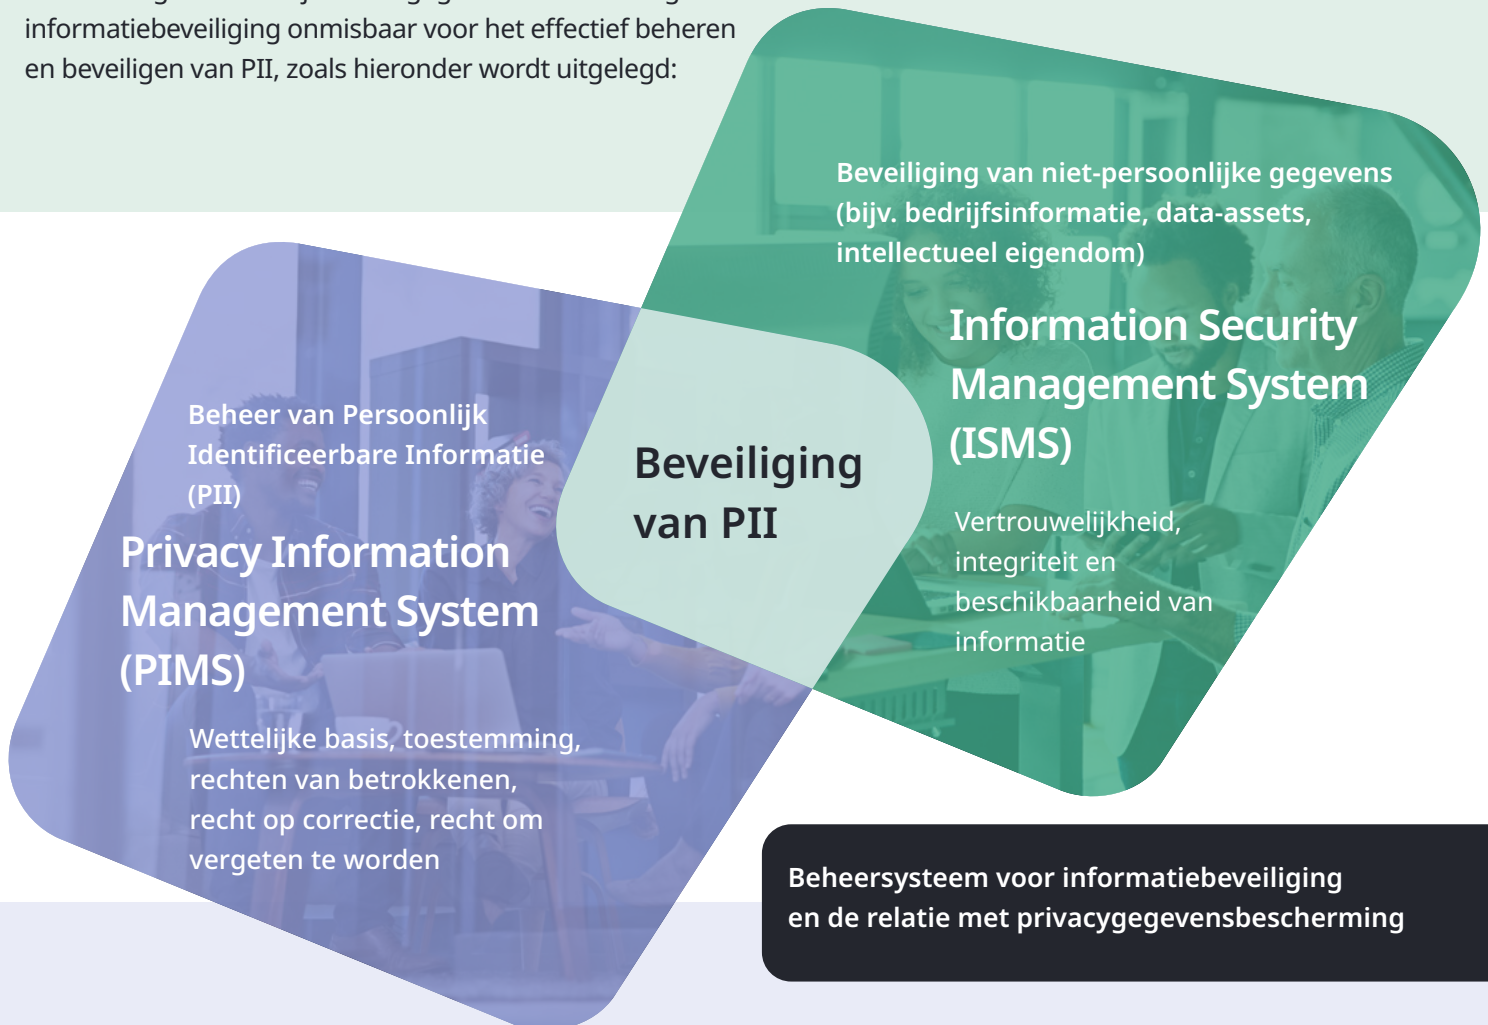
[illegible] informatiebeveiliging onmisbaar voor het effectief beheren en beveiligen van PII, zoals hieronder wordt uitgelegd:

Beveiliging van niet-persoonlijke gegevens (bijv. bedrijfsinformatie, data-assets, intellectueel eigendom)

Information Security Management System (ISMS)

Vertrouwelijkheid, integriteit en beschikbaarheid van informatie

Beveiliging van PII

Beheer van Persoonlijk Identificeerbare Informatie (PII)

Privacy Information Management System (PIMS)

Wettelijke basis, toestemming, rechten van betrokkenen, recht op correctie, recht om vergeten te worden

Beheersysteem voor informatiebeveiliging en de relatie met privacygegevensbescherming